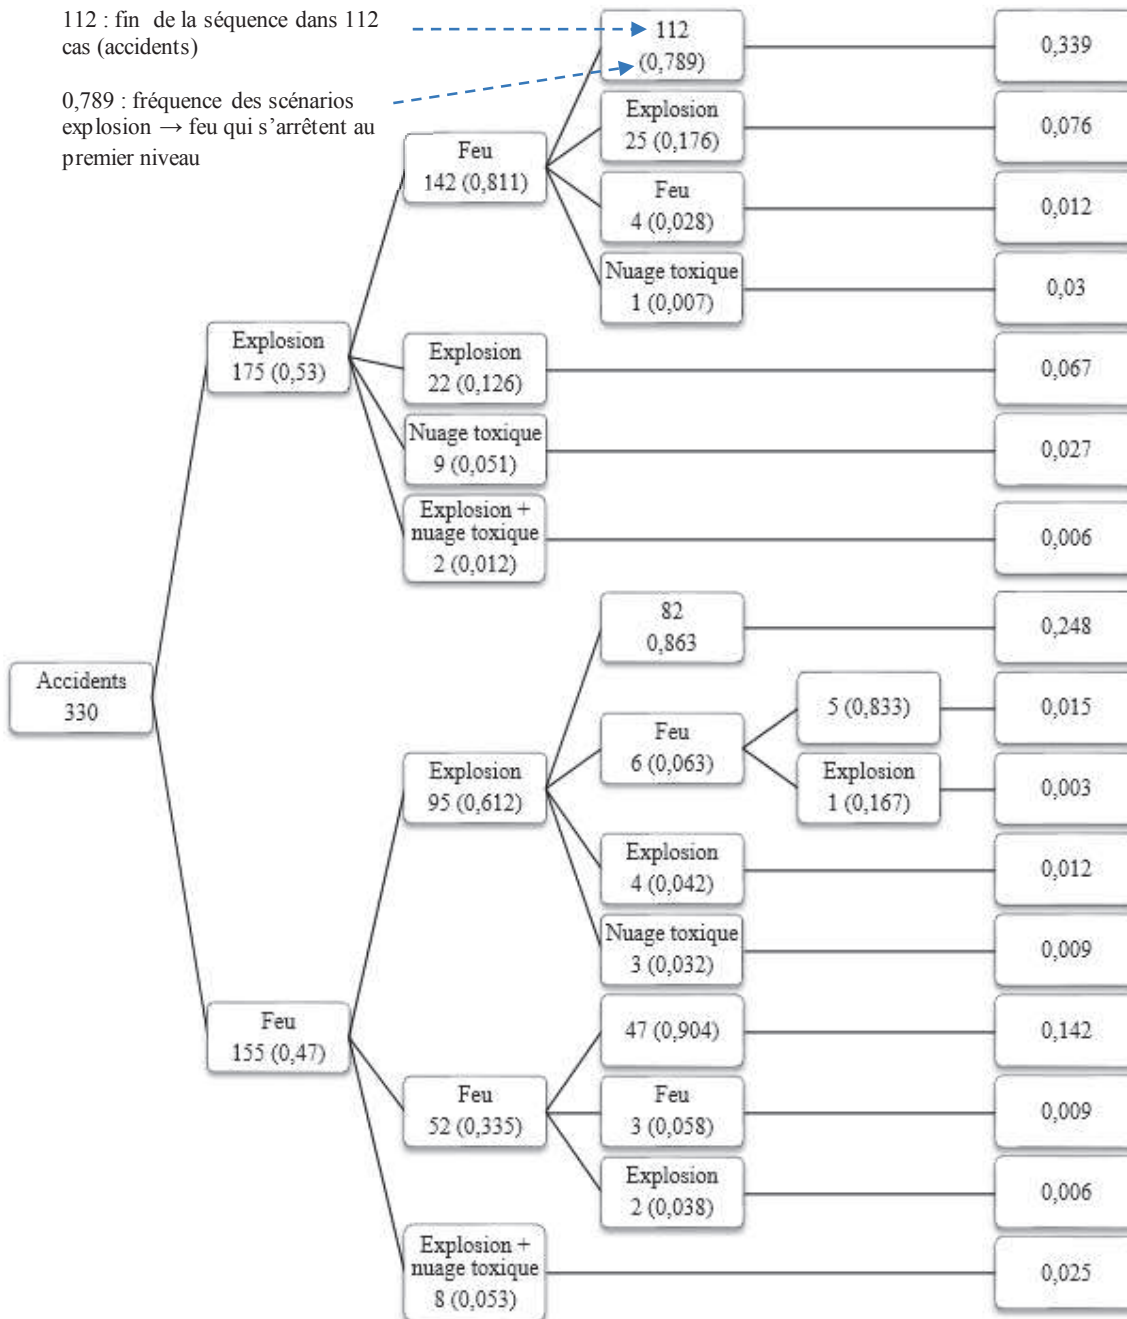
112 : fin de la séquence dans 112 cas (accidents)

0,789 : fréquence des scénarios explosion → feu qui s'arrêtent au premier niveau

112
(0,789)

0,339

Explosion
25 (0,176)

0,076

Feu
142 (0,811)

Feu
4 (0,028)

0,012

Nuage toxique
1 (0,007)

0,03

Explosion
175 (0,53)

Explosion
22 (0,126)

0,067

Nuage toxique
9 (0,051)

0,027

Explosion + nuage toxique
2 (0,012)

0,006

82
0,863

0,248

Accidents
330

5 (0,833)

0,015

Feu
6 (0,063)

Explosion
1 (0,167)

0,003

Explosion
95 (0,612)

Explosion
4 (0,042)

0,012

Nuage toxique
3 (0,032)

0,009

47 (0,904)

0,142

Feu
155 (0,47)

Feu
52 (0,335)

Feu
3 (0,058)

0,009

Explosion
2 (0,038)

0,006

Explosion + nuage toxique
8 (0,053)

0,025